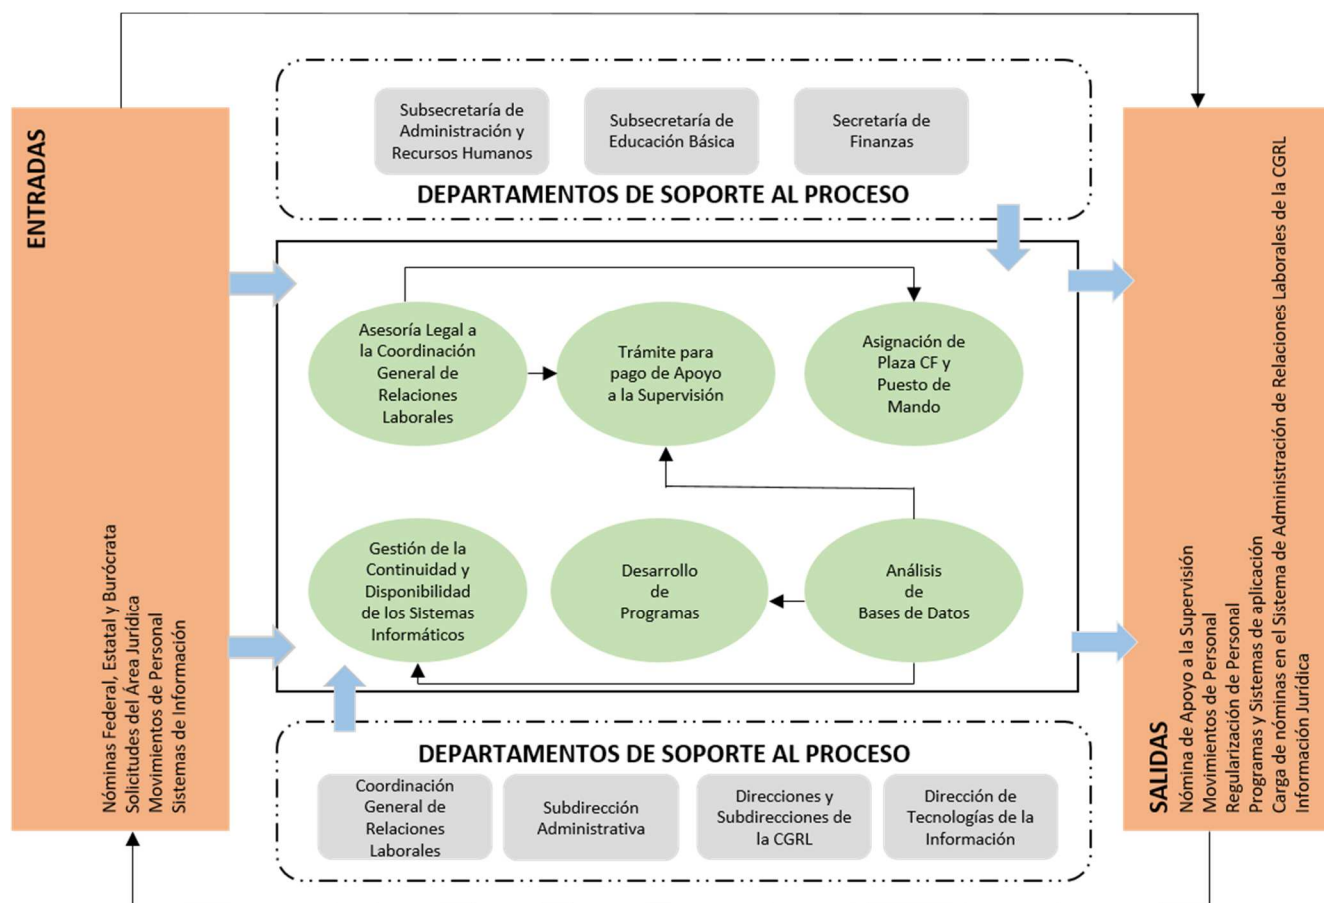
ENTRADAS

Nóminas Federal, Estatal y Burócrata
Solicitudes del Área Jurídica
Movimientos de Personal
Sistemas de Información

Subsecretaría de Administración y Recursos Humanos

Subsecretaría de Educación Básica

Secretaría de Finanzas

DEPARTAMENTOS DE SOPORTE AL PROCESO

Asesoría Legal a la Coordinación General de Relaciones Laborales

Trámite para pago de Apoyo a la Supervisión

Asignación de Plaza CF y Puesto de Mando

Gestión de la Continuidad y Disponibilidad de los Sistemas Informáticos

Desarrollo de Programas

Análisis de Bases de Datos

DEPARTAMENTOS DE SOPORTE AL PROCESO

Coordinación General de Relaciones Laborales

Subdirección Administrativa

Direcciones y Subdirecciones de la CGRL

Dirección de Tecnologías de la Información

SALIDAS

Nómina de Apoyo a la Supervisión
Movimientos de Personal
Regularización de Personal
Programas y Sistemas de aplicación
Carga de nóminas en el Sistema de Administración de Relaciones Laborales de la CGRL
Información Jurídica